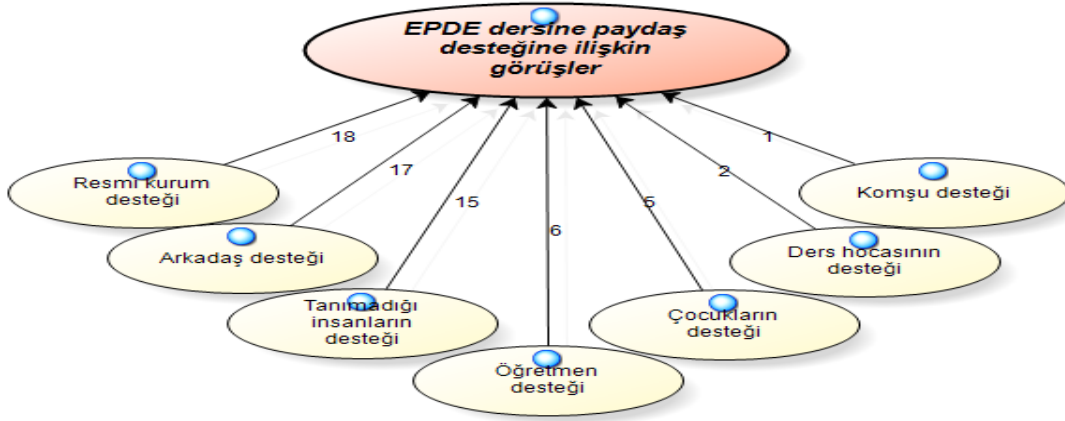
EPDE dersine paydaş desteğine ilişkin görüşler

18
17
15
6
5
2
1

Resmi kurum desteği

Arkadaş desteği

Tanımadığı insanların desteği

Öğretmen desteği

Çocukların desteği

Ders hocasının desteği

Komşu desteği